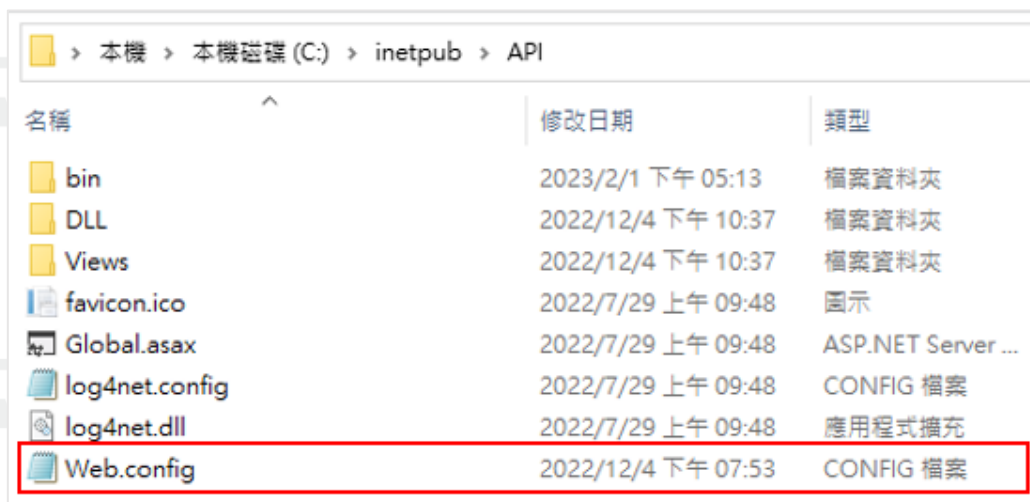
> 本機 > 本機磁碟 (C:) > inetpub > API

| 名稱 | 修改日期 | 類型 |
|---|---|---|
| bin | 2023/2/1 下午 05:13 | 檔案資料夾 |
| DLL | 2022/12/4 下午 10:37 | 檔案資料夾 |
| Views | 2022/12/4 下午 10:37 | 檔案資料夾 |
| favicon.ico | 2022/7/29 上午 09:48 | 圖示 |
| Global.asax | 2022/7/29 上午 09:48 | ASP.NET Server ... |
| log4net.config | 2022/7/29 上午 09:48 | CONFIG 檔案 |
| log4net.dll | 2022/7/29 上午 09:48 | 應用程式擴充 |
| Web.config | 2022/12/4 下午 07:53 | CONFIG 檔案 |